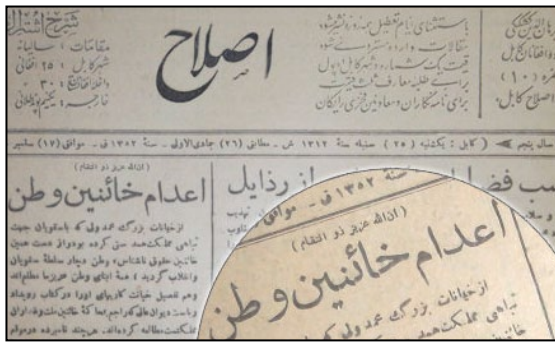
اصلاح

شرح اشتراک
مقامات ... سالیانه
شهر کابل ۲۵ افغانی
... ۳۰
خارجه ...

باستثنای نام تعهدی ... مقالات و
... اصلاح کابل

... (۱۰)
اصلاح کابل

سال پنجم | (کابل: یکشنبه (۲۵) سنبله سنه ۱۳۱۲ ش - مطابق (۲۶) جمادی الاولی - سنه ۱۳۵۲ ق - موافق (۱۷) ستمبر

(اذالله عز ذو انتقام)

اعدام خائنین وطن

از خیانات بزرگ عبدالخالق و ... بهاى مملکت ... خائن حقوق ... از ...

... فضا ... رذایل

(اذالله عزیز ذو انتقام)

اعدام خائنین وطن

از خیانات بزرگ عبدالخالق ...
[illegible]